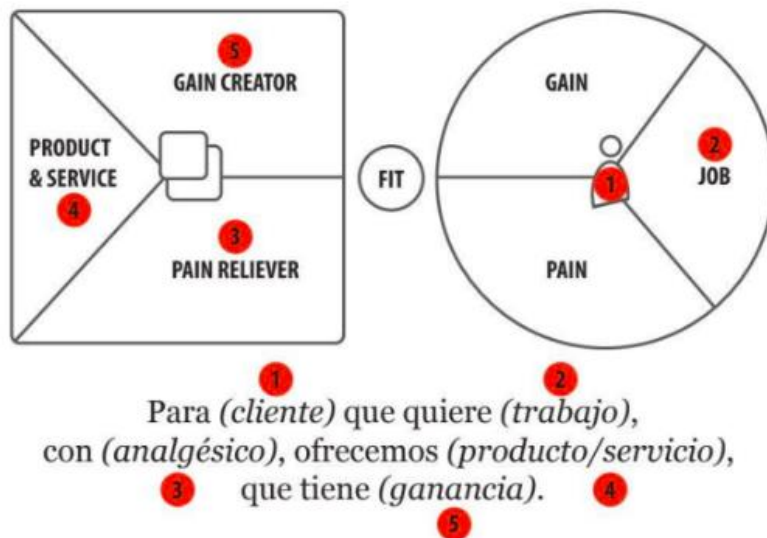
5
GAIN CREATOR

PRODUCT & SERVICE
4

3
PAIN RELIEVER

FIT

GAIN

2
JOB

1

PAIN

1 2
Para *(cliente)* que quiere *(trabajo)*,
con *(analgésico)*, ofrecemos *(producto/servicio)*,
3 que tiene *(ganancia)*. 4
5